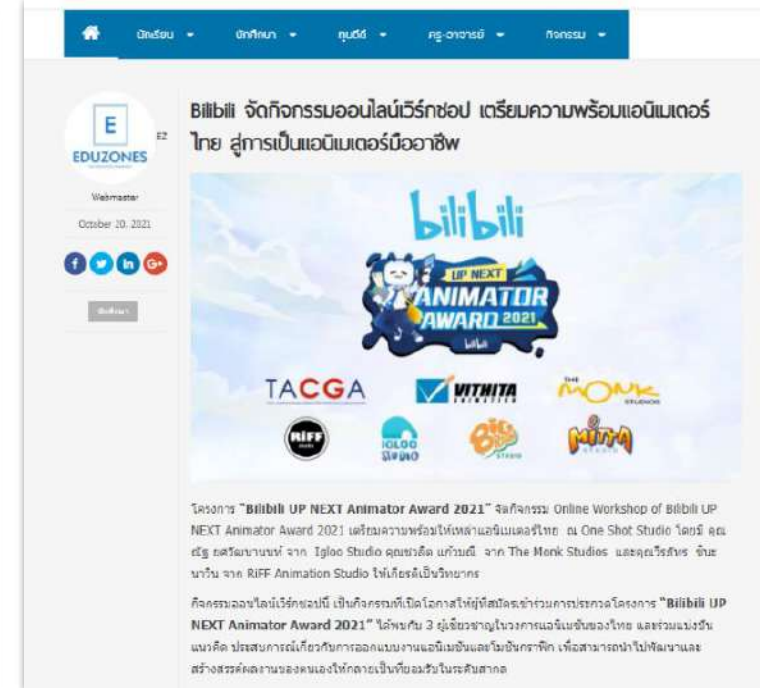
นักเรียน ▾ นักศึกษา ▾ ทุนดีดี ▾ ครู-อาจารย์ ▾ กิจกรรม ▾

E
EDUZONES
EZ

Webmaster
October 20, 2021

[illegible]

Bilibili จัดกิจกรรมออนไลน์เวิร์กช็อป เตรียมความพร้อมแอนิเมเตอร์ไทย สู่การเป็นแอนิเมเตอร์มืออาชีพ

bilibili
UP NEXT
ANIMATOR AWARD 2021
bilibili

TACGA
VITHITA
THE MONK STUDIOS
RIFF
IGLOO STUDIO
BIG
MITA

โครงการ "Bilibili UP NEXT Animator Award 2021" จัดกิจกรรม Online Workshop of Bilibili UP NEXT Animator Award 2021 เตรียมความพร้อมให้เหล่าแอนิเมเตอร์ไทย ณ One Shot Studio โดยมี คุณณัฐ ยศวัฒนานนท์ จาก Igloo Studio คุณชาลิต แก้วมณี จาก The Monk Studios และคุณวีรภัทร ขันนาวิน จาก RiFF Animation Studio ให้เกียรติเป็นวิทยากร

กิจกรรมออนไลน์เวิร์กช็อปนี้ เป็นกิจกรรมที่เปิดโอกาสให้ผู้ที่สมัครเข้าร่วมการประกวดโครงการ "Bilibili UP NEXT Animator Award 2021" ได้พบกับ 3 ผู้เชี่ยวชาญในวงการแอนิเมชันของไทย และร่วมแบ่งปันแนวคิด ประสบการณ์เกี่ยวกับการออกแบบงานแอนิเมชันและโมชันกราฟิก เพื่อสามารถนำไปพัฒนาและสร้างสรรค์ผลงานของตนเองให้กลายเป็นที่ยอมรับในระดับสากล